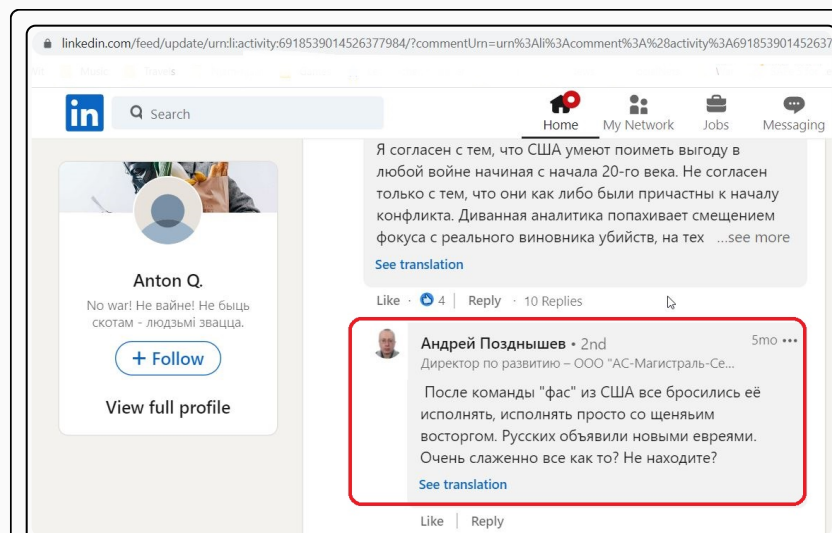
linkedin.com/feed/update/urn:li:activity:6918539014526377984/?commentUrn=urn%3Ali%3Acomment%3A%28activity%3A691853901452637

in Search

Home My Network Jobs Messaging

Anton Q.

No war! Не вайне! Не быць скотам - людзьмі звацца.

+ Follow

View full profile

Я согласен с тем, что США умеют поиметь выгоду в любой войне начиная с начала 20-го века. Не согласен только с тем, что они как либо были причастны к началу конфликта. Диванная аналитика попахивает смещением фокуса с реального виновника убийств, на тех ...see more

See translation

Like · 4 | Reply · 10 Replies

Андрей Позднышев • 2nd
Директор по развитию – ООО "АС-Магистраль-Се...
5mo •••

После команды "фас" из США все бросились её исполнять, исполнять просто со щеньым восторгом. Русских объявили новыми евреями. Очень слаженно все как то? Не находите?

See translation

Like | Reply